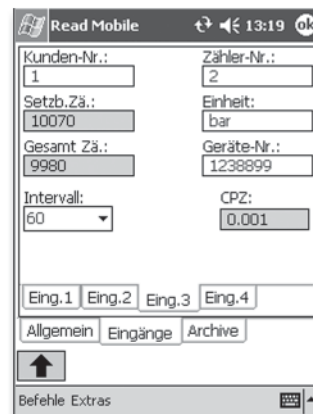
Read Mobile 13:19 ok

Kunden-Nr.:
1
Zähler-Nr.:
2
Setzb.Zä.:
10070
Einheit:
bar
Gesamt Zä.:
9980
Geräte-Nr.:
1238899
Intervall:
60
CPZ:
0.001

Eing.1 Eing.2 Eing.3 Eing.4

Allgemein Eingänge Archive

Befehle Extras